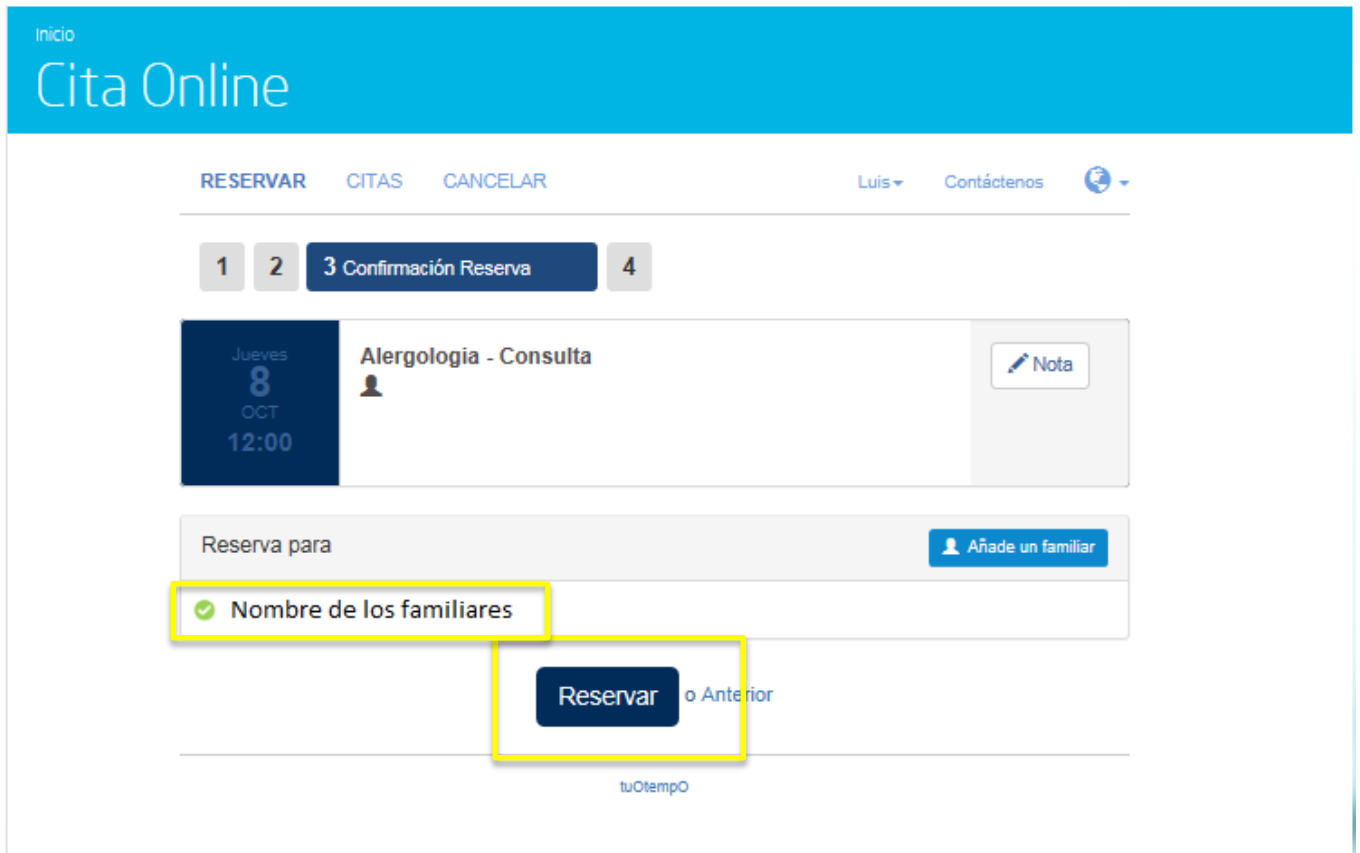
Inicio

Cita Online

RESERVAR CITAS CANCELAR Luis Contáctenos

1 2 3 Confirmación Reserva 4

Jueves
8
OCT
12:00

Alergologia - Consulta

Nota

Reserva para

Añade un familiar

Nombre de los familiares

Reservar o Anterior

tuOtempO